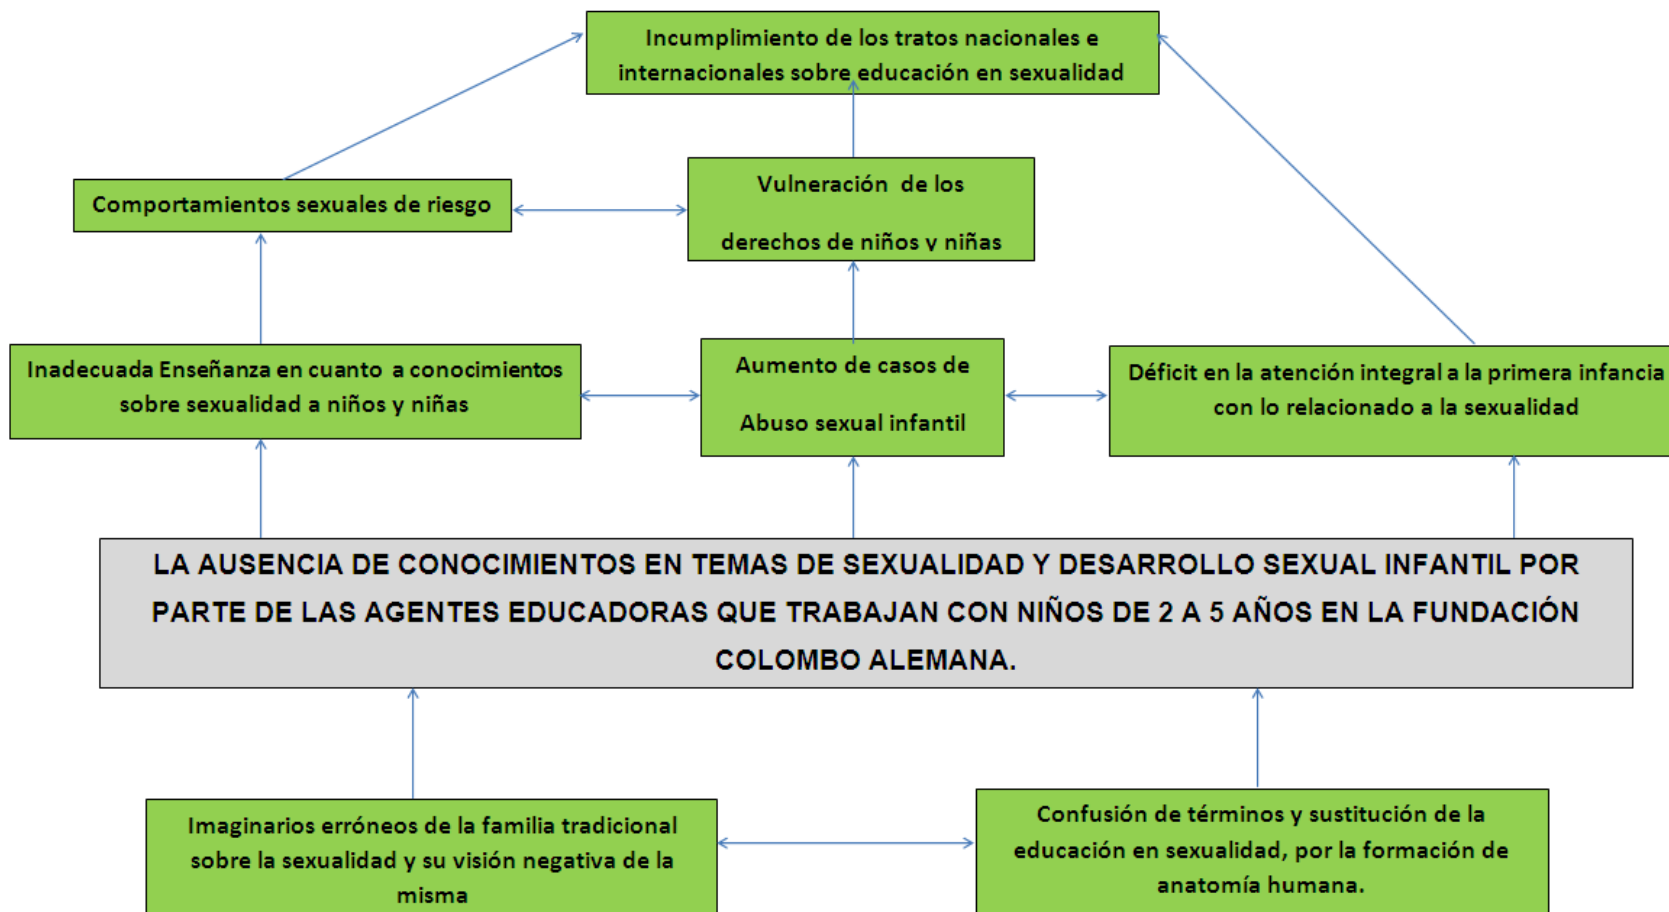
Incumplimiento de los tratos nacionales e internacionales sobre educación en sexualidad

Comportamientos sexuales de riesgo

Vulneración de los derechos de niños y niñas

Inadecuada Enseñanza en cuanto a conocimientos sobre sexualidad a niños y niñas

Aumento de casos de Abuso sexual infantil

Déficit en la atención integral a la primera infancia con lo relacionado a la sexualidad

LA AUSENCIA DE CONOCIMIENTOS EN TEMAS DE SEXUALIDAD Y DESARROLLO SEXUAL INFANTIL POR PARTE DE LAS AGENTES EDUCADORAS QUE TRABAJAN CON NIÑOS DE 2 A 5 AÑOS EN LA FUNDACIÓN COLOMBO ALEMANA.

Imaginarios erróneos de la familia tradicional sobre la sexualidad y su visión negativa de la misma

Confusión de términos y sustitución de la educación en sexualidad, por la formación de anatomía humana.